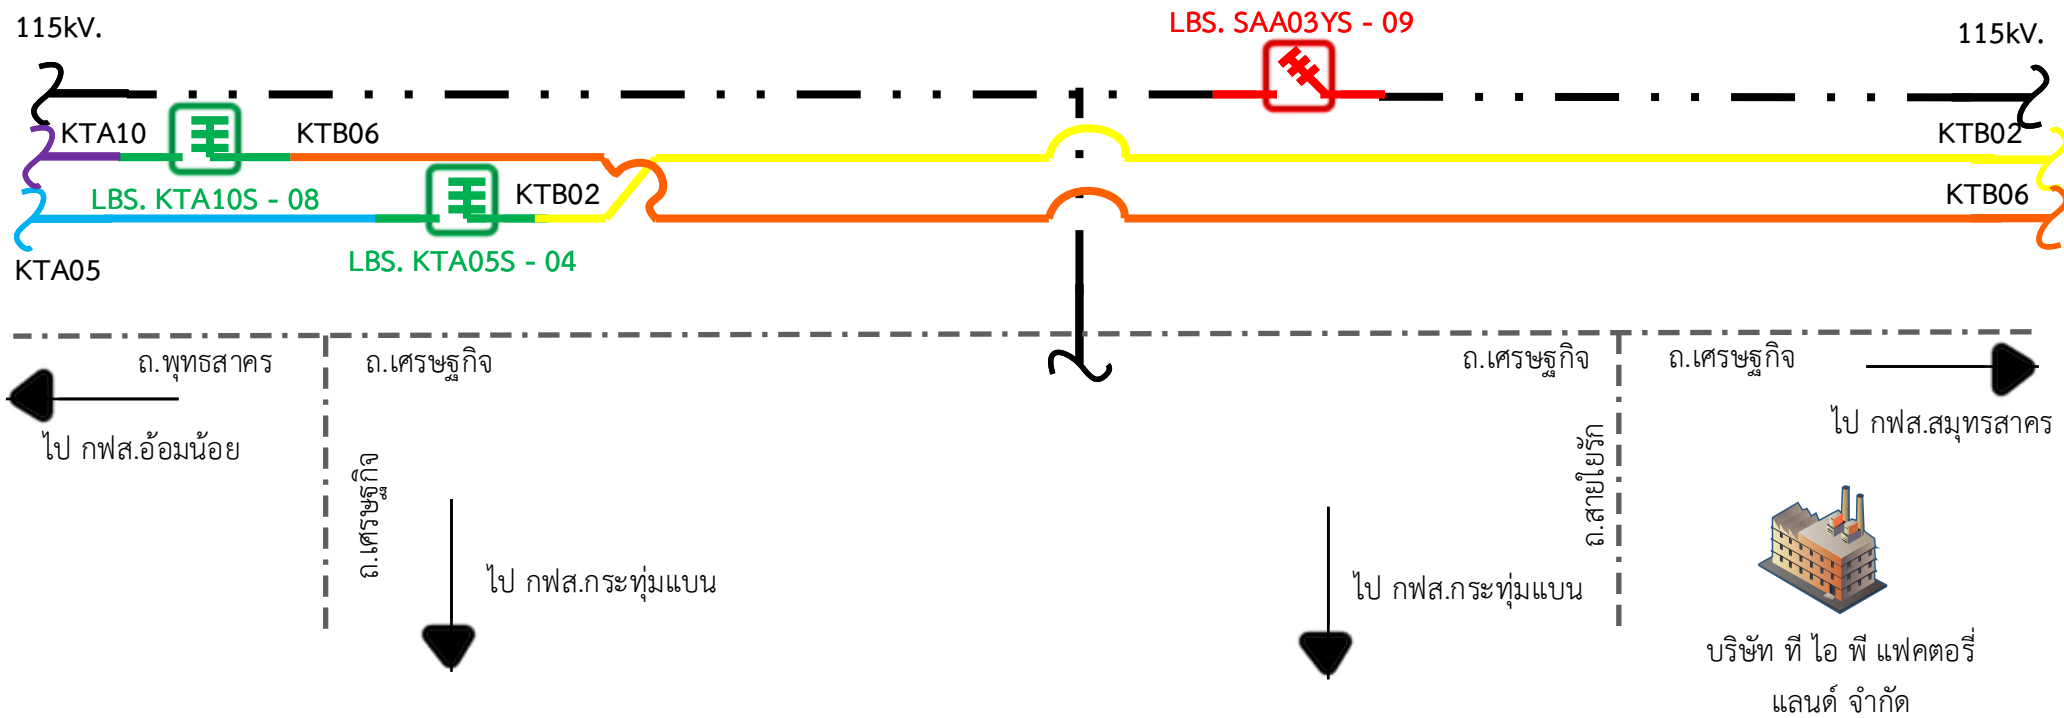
115kV.

LBS. SAA03YS - 09

115kV.

KTA10

KTB06

KTB02

LBS. KTA10S - 08

KTB02

KTB06

KTA05

LBS. KTA05S - 04

ถ.พุทธสาคร

ถ.เศรษฐกิจ

ถ.เศรษฐกิจ

ถ.เศรษฐกิจ

ไป กฟส.อ้อมน้อย

ไป กฟส.สมุทรสาคร

ถ.เศรษฐกิจ

ถ.สายไปรัก

ไป กฟส.กระทุ่มแบน

ไป กฟส.กระทุ่มแบน

บริษัท ที ไอ พี แฟคตอรี่ แลนด์ จำกัด